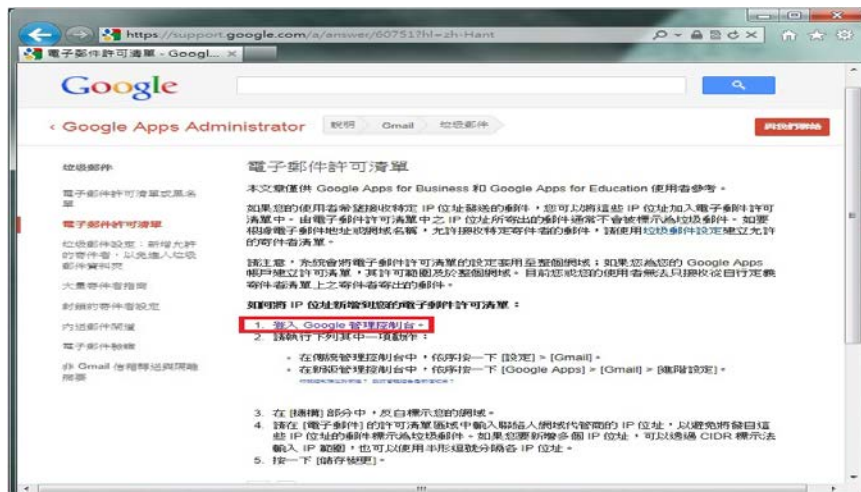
https://support.google.com/a/answer/60751?hl=zh-Hant

電子郵件許可清單 - Googl... ×

Google

‹ Google Apps Administrator 說明 Gmail 垃圾郵件

與我們聯絡

垃圾郵件

電子郵件許可清單或黑名單

電子郵件許可清單

垃圾郵件設定：新增允許的寄件者，以免進入垃圾郵件資料夾

大量寄件者指南

封鎖的寄件者設定

內送郵件閘道

電子郵件驗證

非 Gmail 信箱轉送與閘道指南

電子郵件許可清單

本文章僅供 Google Apps for Business 和 Google Apps for Education 使用者參考。

如果您的使用者常從接收特定 IP 位址發送的郵件，您可以將這些 IP 位址加入電子郵件許可清單中。由電子郵件許可清單中之 IP 位址所寄出的郵件通常不會被標示為垃圾郵件。如要根據電子郵件地址或網域名稱，允許接收特定寄件者的郵件，請使用垃圾郵件設定建立允許的寄件者清單。

請注意，系統會將電子郵件許可清單的設定套用至整個網域；如果您為您的 Google Apps 帳戶建立許可清單，其許可範圍及於整個網域。目前您或您的使用者無法只接收從自行定義寄件者清單上之寄件者寄出的郵件。

如何將 IP 位址新增到您的電子郵件許可清單：

1. 登入 Google 管理控制台。
2. 請執行下列其中一項動作：

• 在傳統管理控制台中，依序按一下 [設定] > [Gmail]。
• 在新版管理控制台中，依序按一下 [Google Apps] > [Gmail] > [進階設定]。

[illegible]

3. 在 [鑑權] 部分中，反白標示您的網域。
4. 請在 [電子郵件] 的許可清單區域中輸入聯絡人網域代管商的 IP 位址，以避免將發自這些 IP 位址的郵件標示為垃圾郵件。如果您要新增多個 IP 位址，可以透過 CIDR 標示法輸入 IP 範圍，也可以使用半形逗號分隔各 IP 位址。
5. 按一下 [儲存變更]。